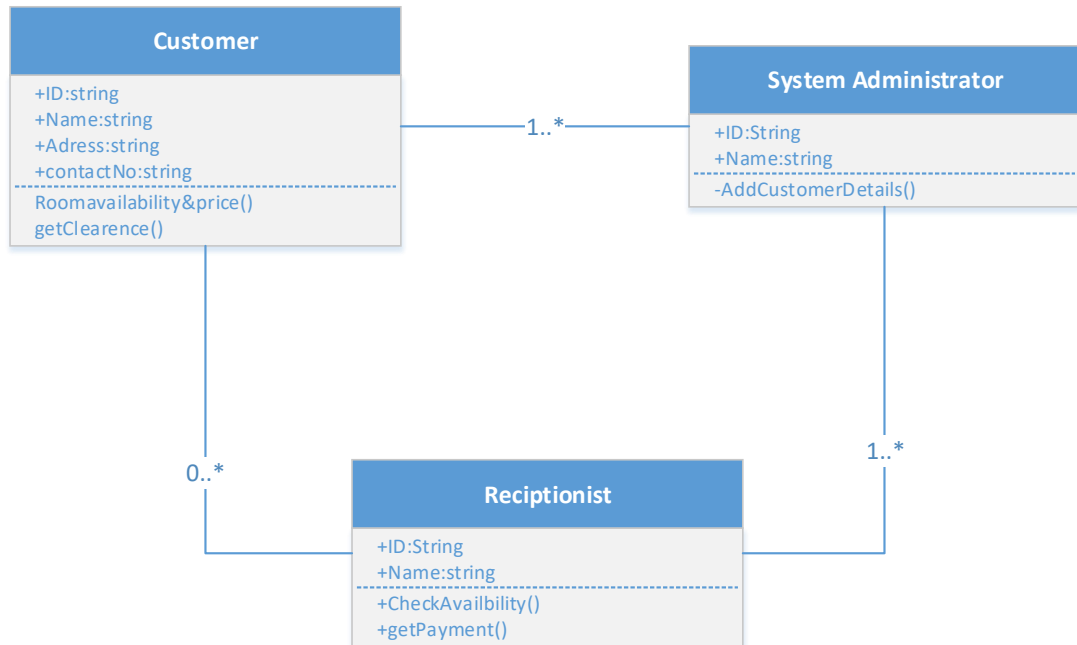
Customer

+ID:string
+Name:string
+Adress:string
+contactNo:string

Roomavailability&price()
getClearence()

1..*

System Administrator

+ID:String
+Name:string

-AddCustomerDetails()

0..*

1..*

Reciptionist

+ID:String
+Name:string

+CheckAvailbility()
+getPayment()